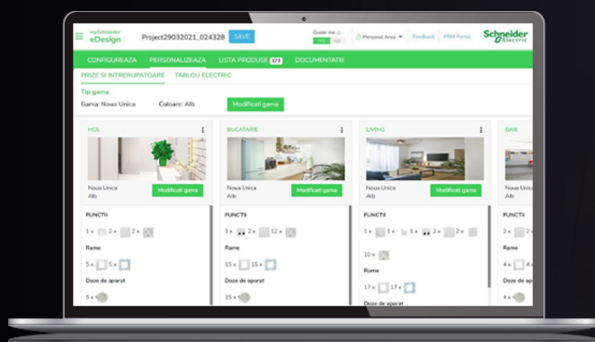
mySchneider eDesign
Project29032021_024328 SAVE
Guide me
Personal Area
Feedback
PRM Portal
Schneider Electric
CONFIGUREAZA
PERSONALIZEAZA
LISTA PRODUSE 171
DOCUMENTATIE
PRIZE SI INTRERUPATOARE
TABLOU ELECTRIC
Tip gama
Gama: Noua Unica
Culoare: Alb
Modificati gama

HOL
Noua Unica
Alb
Modificati gama
FUNCTII
1 x 2 x 2 x
Rame
5 x 5 x
Doze de aparat
5 x

BUCATARIE
Noua Unica
Alb
Modificati gama
FUNCTII
3 x 2 x 12 x
Rame
15 x 15 x
Doze de aparat
15 x

LIVING
Noua Unica
Alb
Modificati gama
FUNCTII
1 x 1 x 3 x 2 x 2 x
10 x
Rame
17 x 17 x
Doze de aparat

BAIE
FUNCTII
2 x
Rame
4 x
Doze de aparat
4 x